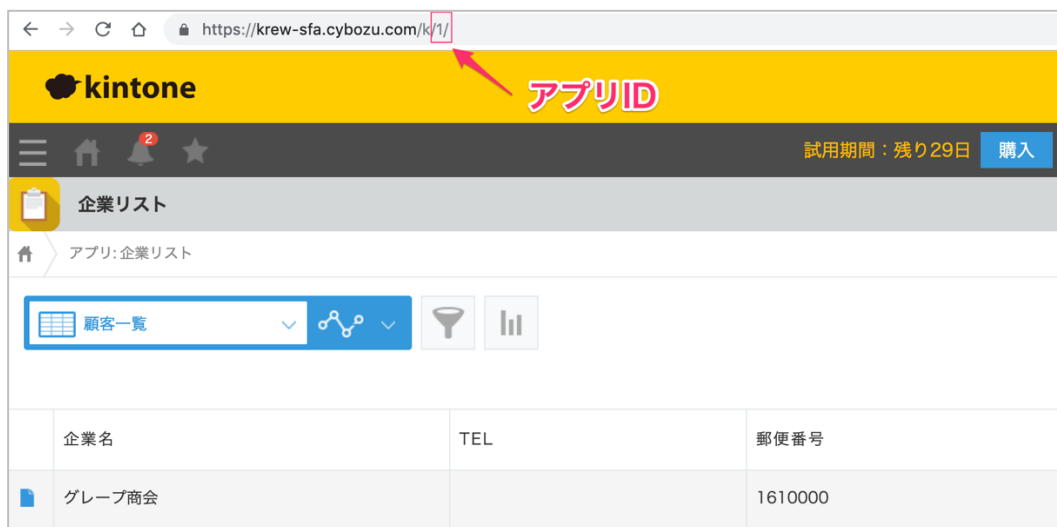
https://krew-sfa.cybozu.com/k/1/

アプリID

kintone

2

試用期間：残り29日 購入

企業リスト

アプリ: 企業リスト

顧客一覧

| | 企業名 | TEL | 郵便番号 |
|---|---|---|---|
| | グレープ商会 | | 1610000 |